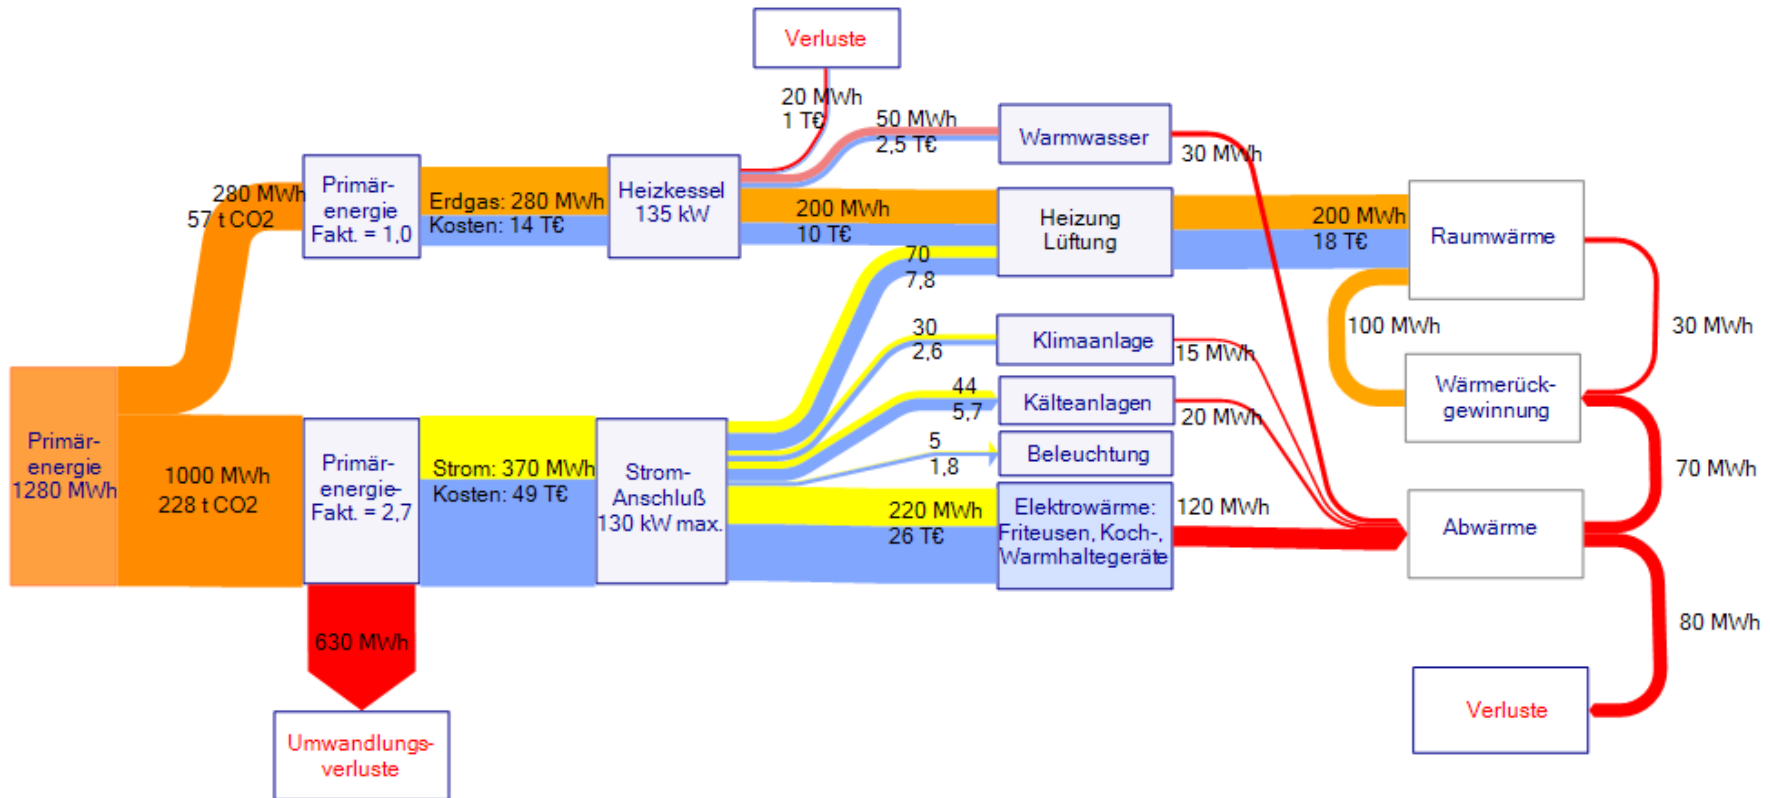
Verluste

20 MWh
1 T€

50 MWh
2,5 T€

Warmwasser

30 MWh

280 MWh
57 t CO2

Primär-
energie
Fakt. = 1,0

Erdgas: 280 MWh
Kosten: 14 T€

Heizkessel
135 kW

200 MWh
10 T€

Heizung
Lüftung

200 MWh
18 T€

Raumwärme

70
7,8

30
2,6

Klimaanlage

15 MWh

100 MWh

30 MWh

Wärmerück-
gewinnung

44
5,7

Kälteanlagen

20 MWh

5
1,8

Beleuchtung

70 MWh

Primär-
energie
1280 MWh

1000 MWh
228 t CO2

Primär-
energie-
Fakt. = 2,7

Strom: 370 MWh
Kosten: 49 T€

Strom-
Anschluß
130 kW max.

220 MWh
26 T€

Elektrowärme:
Friteusen, Koch-,
Warmhaltegeräte

120 MWh

Abwärme

630 MWh

80 MWh

Umwandlungs-
verluste

Verluste